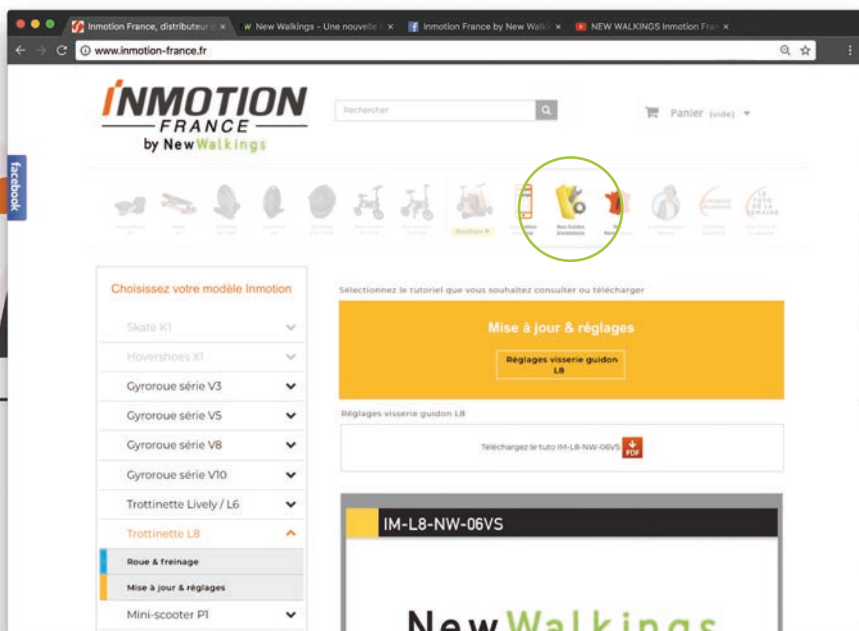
Inmotion France, distributeur o ×
New Walkings - Une nouvelle ×
Inmotion France by New Walk ×
NEW WALKINGS Inmotion Fra ×

www.inmotion-france.fr

facebook

INMOTION
FRANCE
by NewWalkings

Rechercher

Panier (vide)

Boutique
Nos Guides d'entretien

Choisissez votre modèle Inmotion

Skate K1
Hovershoes X1
Gyroroue série V3
Gyroroue série V5
Gyroroue série V8
Gyroroue série V10
Trottinette Lively / L6
Trottinette L8
Roue & freinage
Mise à jour & réglages
Mini-scooter P1

Sélectionnez le tutoriel que vous souhaitez consulter ou télécharger

Mise à jour & réglages

Réglages visserie guidon L8

Réglages visserie guidon L8

Téléchargez le tuto IM-L8-NW-06VS PDF

IM-L8-NW-06VS

NewWalkings